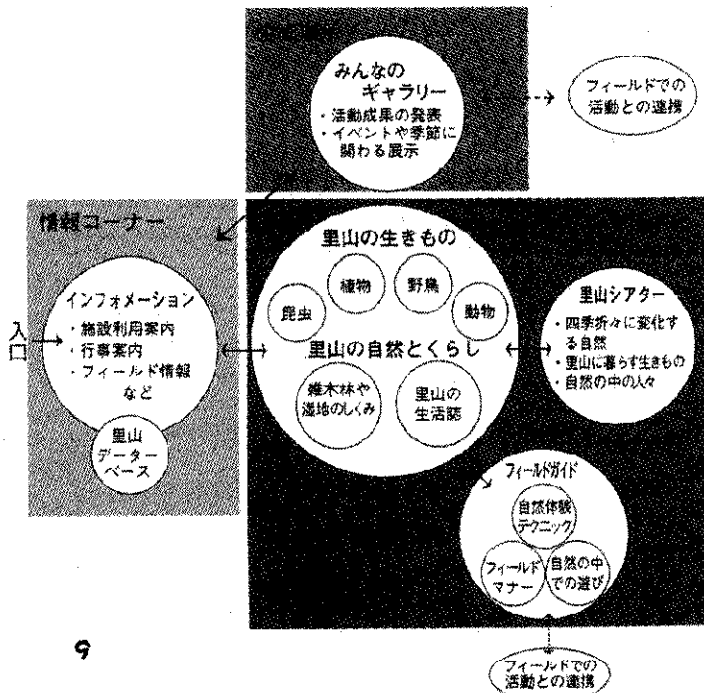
みんなの ギャラリー
・活動成果の発表
・イベントや季節に関わる展示

フィールドでの活動との連携

情報コーナー

インフォメーション
・施設利用案内
・行事案内
・フィールド情報
など

入口

里山データーベース

里山の生きもの
植物
野鳥
昆虫
動物

里山の自然とくらし

雑木林や湿地のしくみ
里山の生活誌

里山シアター
・四季折々に変化する自然
・里山に暮らす生きもの
・自然の中の人々

フィールドガイド
自然体験テクニック
フィールドマナー
自然の中での遊び

9

フィールドでの活動との連携